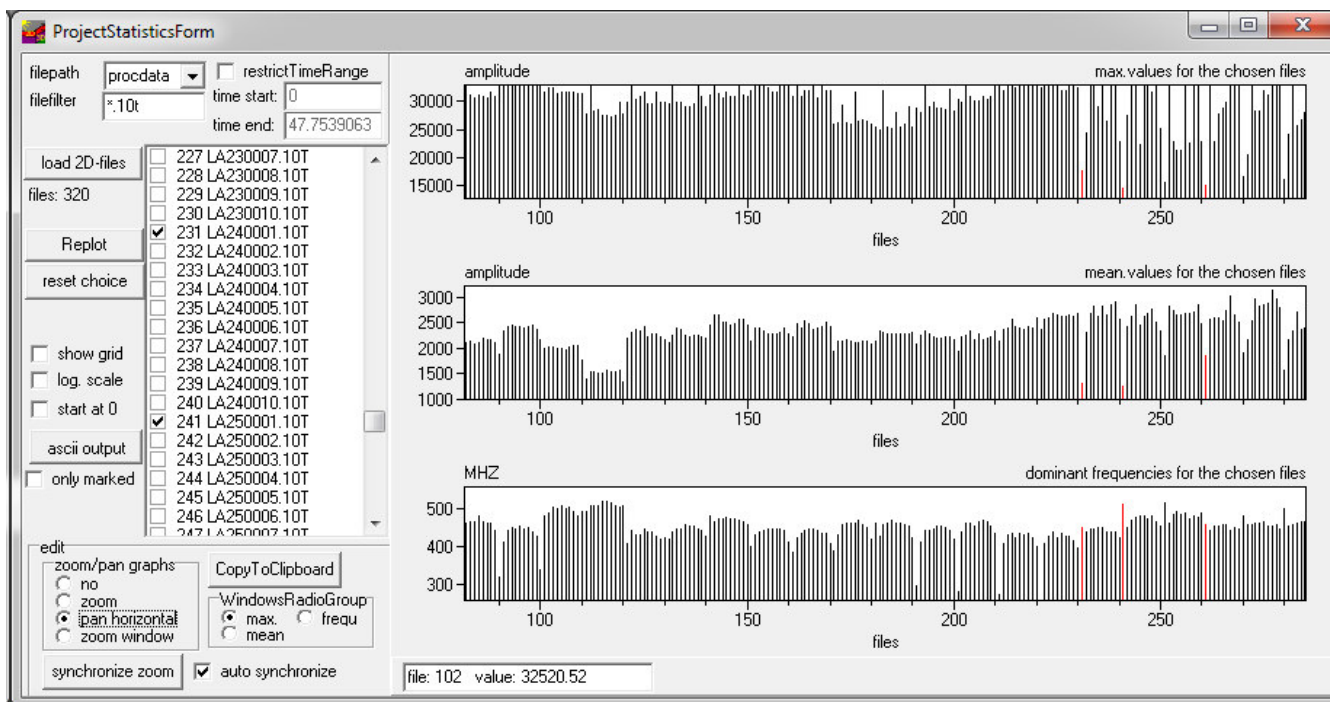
ProjectStatisticsForm

filepath procdata
filefilter *.10t
restrictTimeRange
time start: 0
time end: 47.7539063

load 2D-files
files: 320
Replot
reset choice

227 LA230007.10T
228 LA230008.10T
229 LA230009.10T
230 LA230010.10T
231 LA240001.10T
232 LA240002.10T
233 LA240003.10T
234 LA240004.10T
235 LA240005.10T
236 LA240006.10T
237 LA240007.10T
238 LA240008.10T
239 LA240009.10T
240 LA240010.10T
241 LA250001.10T
242 LA250002.10T
243 LA250003.10T
244 LA250004.10T
245 LA250005.10T
246 LA250006.10T
247 LA250007.10T

show grid
log. scale
start at 0
ascii output
only marked

edit
zoom/pan graphs
no
zoom
pan horizontal
zoom window
CopyToClipboard
WindowsRadioGroup
max.
frequ
mean
synchronize zoom
auto synchronize

amplitude
max.values for the chosen files
30000
25000
20000
15000
100
150
200
250
files

amplitude
mean.values for the chosen files
3000
2500
2000
1500
1000
100
150
200
250
files

MHZ
dominant frequencies for the chosen files
500
400
300
100
150
200
250
files

file: 102 value: 32520.52